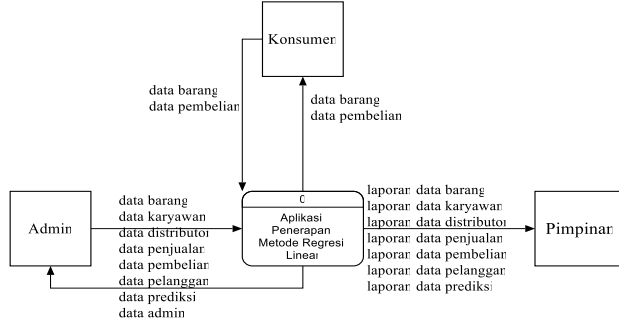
Konsumen

data barang
data pembelian

data barang
data pembelian

Admin

data barang
data karyawan
data distributor
data penjualan
data pembelian
data pelanggan
data prediksi
data admin

0
Aplikasi Penerapan Metode Regresi Linear

laporan data barang
laporan data karyawan
laporan data distributor
laporan data penjualan
laporan data pembelian
laporan data pelanggan
laporan data prediksi

Pimpinan